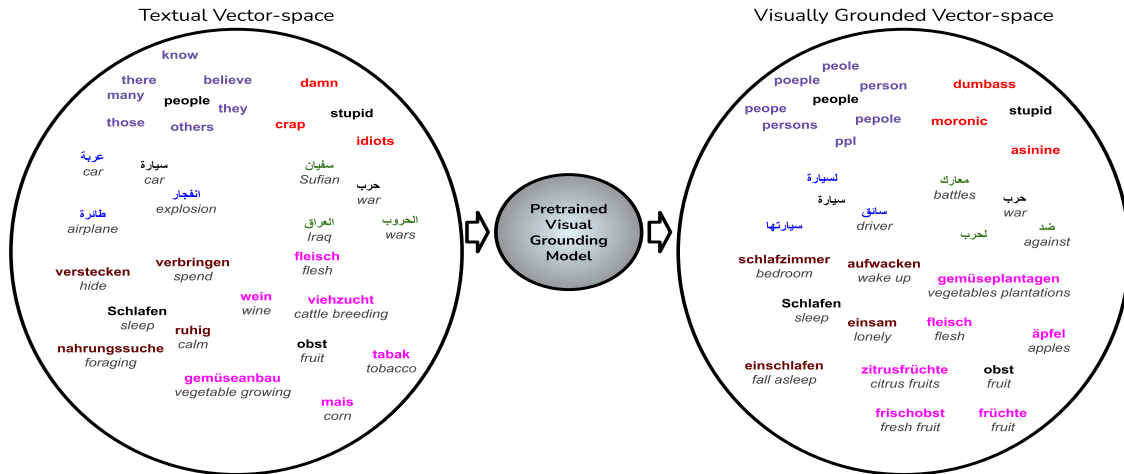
Textual Vector-space

know
there
believe
many
people
they
those
others
damn
stupid
crap
idiots
عربة
car
سيارة
car
انفجار
explosion
طائرة
airplane
سفيان
Sufian
حرب
war
العراق
Iraq
الحروب
wars
verstecken
hide
verbringen
spend
fleisch
flesh
wein
wine
viehzucht
cattle breeding
Schlafen
sleep
ruhig
calm
nahrungssuche
foraging
obst
fruit
tabak
tobacco
gemüseanbau
vegetable growing
mais
corn

Pretrained Visual Grounding Model

Visually Grounded Vector-space

peole
poeple
person
people
dumbass
peope
stupid
persons
pepole
moronic
ppl
asinine
لسيارة
سيارة
معارك
battles
حرب
war
سائق
driver
سيارتها
لحرب
ضد
against
schlafzimmer
bedroom
aufwacken
wake up
gemüseplantagen
vegetables plantations
Schlafen
sleep
einsam
lonely
fleisch
flesh
äpfel
apples
einschlafen
fall asleep
zitrusfrüchte
citrus fruits
obst
fruit
frischobst
fresh fruit
früchte
fruit